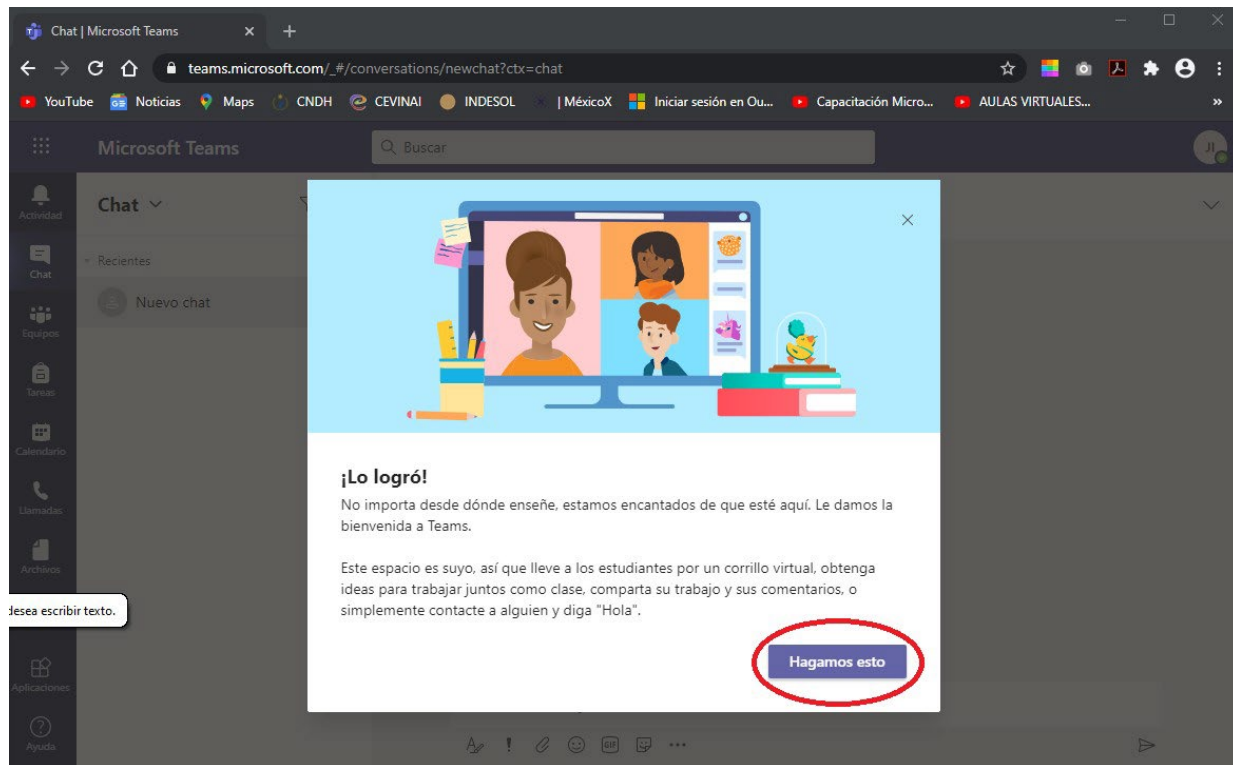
Chat | Microsoft Teams ×

teams.microsoft.com/_#/conversations/newchat?ctx=chat

YouTube Noticias Maps CNDH CEVINAI INDESOL | MéxicoX Iniciar sesión en Ou... Capacitación Micro... AULAS VIRTUALES... »

Microsoft Teams

Buscar

JI

Actividad

Chat

Equipos

Tareas

Calendario

Llamadas

Archivos

Aplicaciones

Ayuda

Chat

Recientes

Nuevo chat

desea escribir texto.

¡Lo logró!

No importa desde dónde enseñe, estamos encantados de que esté aquí. Le damos la bienvenida a Teams.

Este espacio es suyo, así que lleve a los estudiantes por un corrillo virtual, obtenga ideas para trabajar juntos como clase, comparta su trabajo y sus comentarios, o simplemente contacte a alguien y diga "Hola".

Hagamos esto